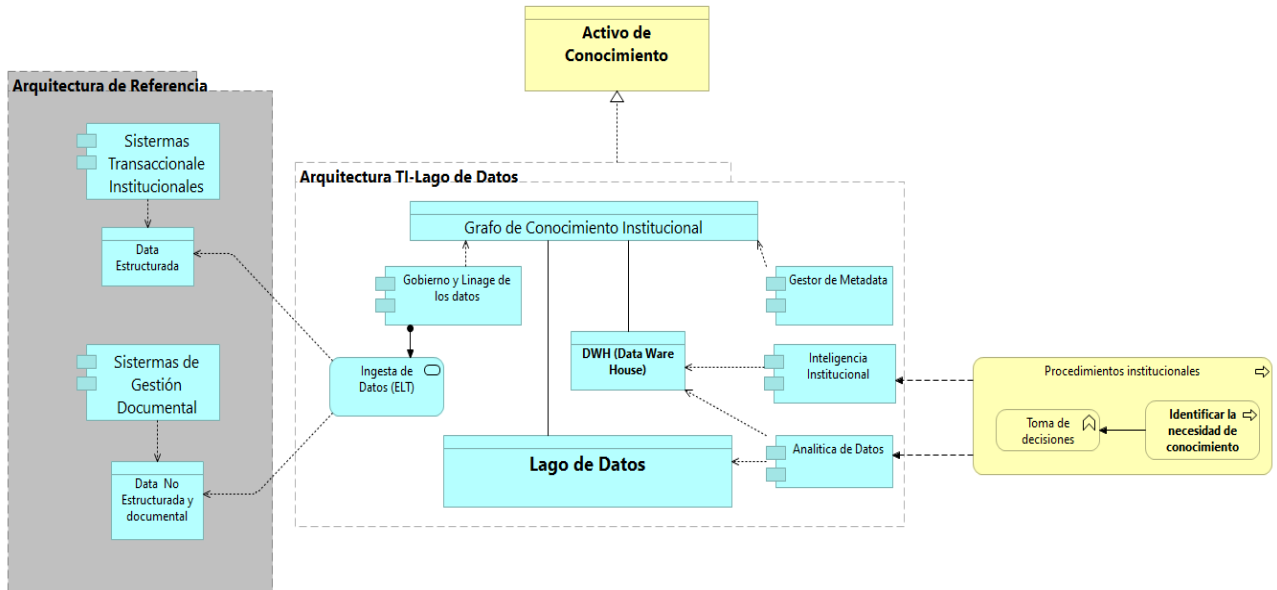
Activo de Conocimiento

Arquitectura de Referencia

Sistermas Transaccionale Institucionales

Data Estructurada

Sistermas de Gestión Documental

Data No Estructurada y documental

Arquitectura TI-Lago de Datos

Grafo de Conocimiento Institucional

Gobierno y Linage de los datos

Gestor de Metadata

Ingesta de Datos (ELT)

DWH (Data Ware House)

Inteligencia Institucional

Lago de Datos

Analítica de Datos

Procedimientos institucionales

Toma de decisiones

Identificar la necesidad de conocimiento